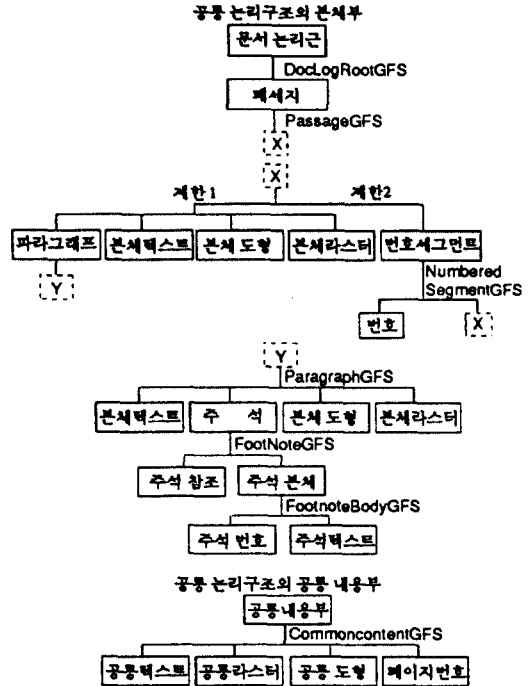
공통 논리구조의 본체부

문서 논리근

DocLogRootGFS

패세지

PassageGFS

X

X

제한 1

제한 2

파라그래프

본체텍스트

본체 도형

본체라스터

번호세그먼트

Y

Numbered SegmentGFS

번호

X

Y

ParagraphGFS

본체텍스트

주 석

본체 도형

본체라스터

FootNoteGFS

주석 참조

주석 본체

FootnoteBodyGFS

주석 번호

주석텍스트

공통 논리구조의 공통 내용부

공통내용부

CommoncontentGFS

공통텍스트

공통라스터

공통 도형

페이지번호